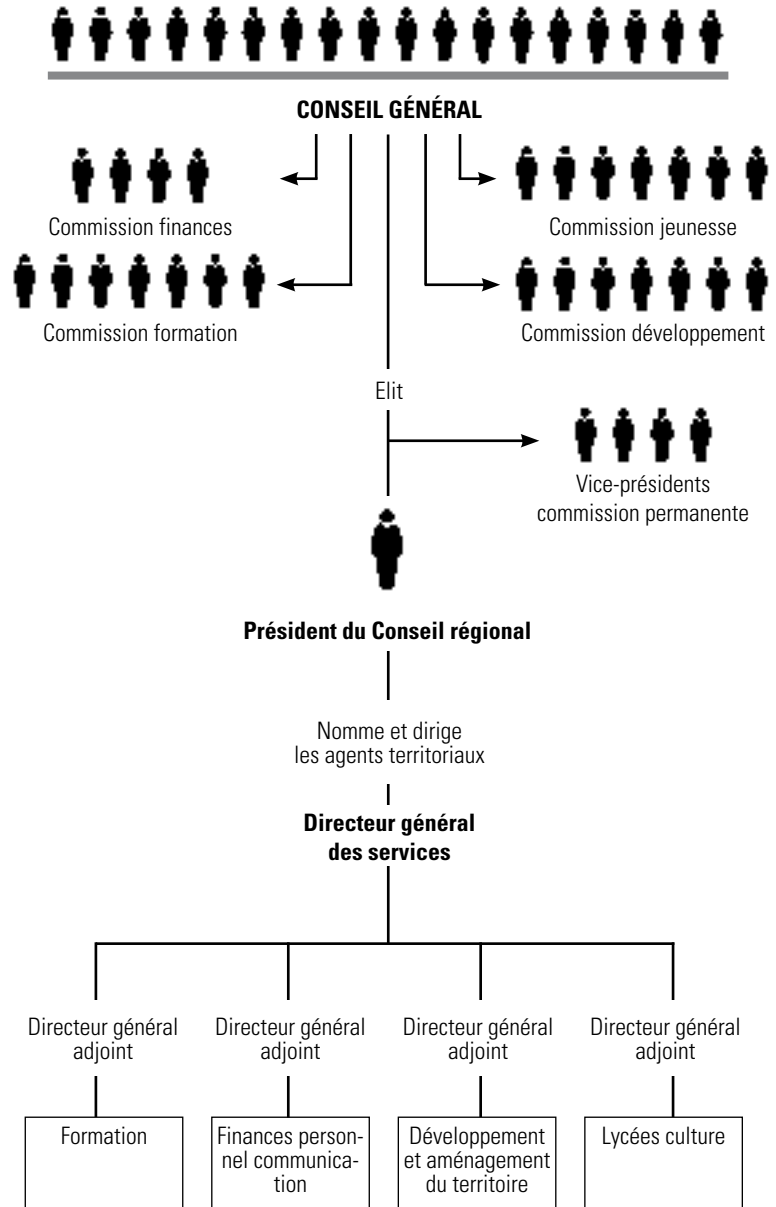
**CONSEIL GÉNÉRAL**

Commission finances

Commission jeunesse

Commission formation

Commission développement

Elit

Vice-présidents commission permanente

**Président du Conseil régional**

Nomme et dirige les agents territoriaux

**Directeur général des services**

Directeur général adjoint

Directeur général adjoint

Directeur général adjoint

Directeur général adjoint

Formation

Finances personnel communication

Développement et aménagement du territoire

Lycées culture